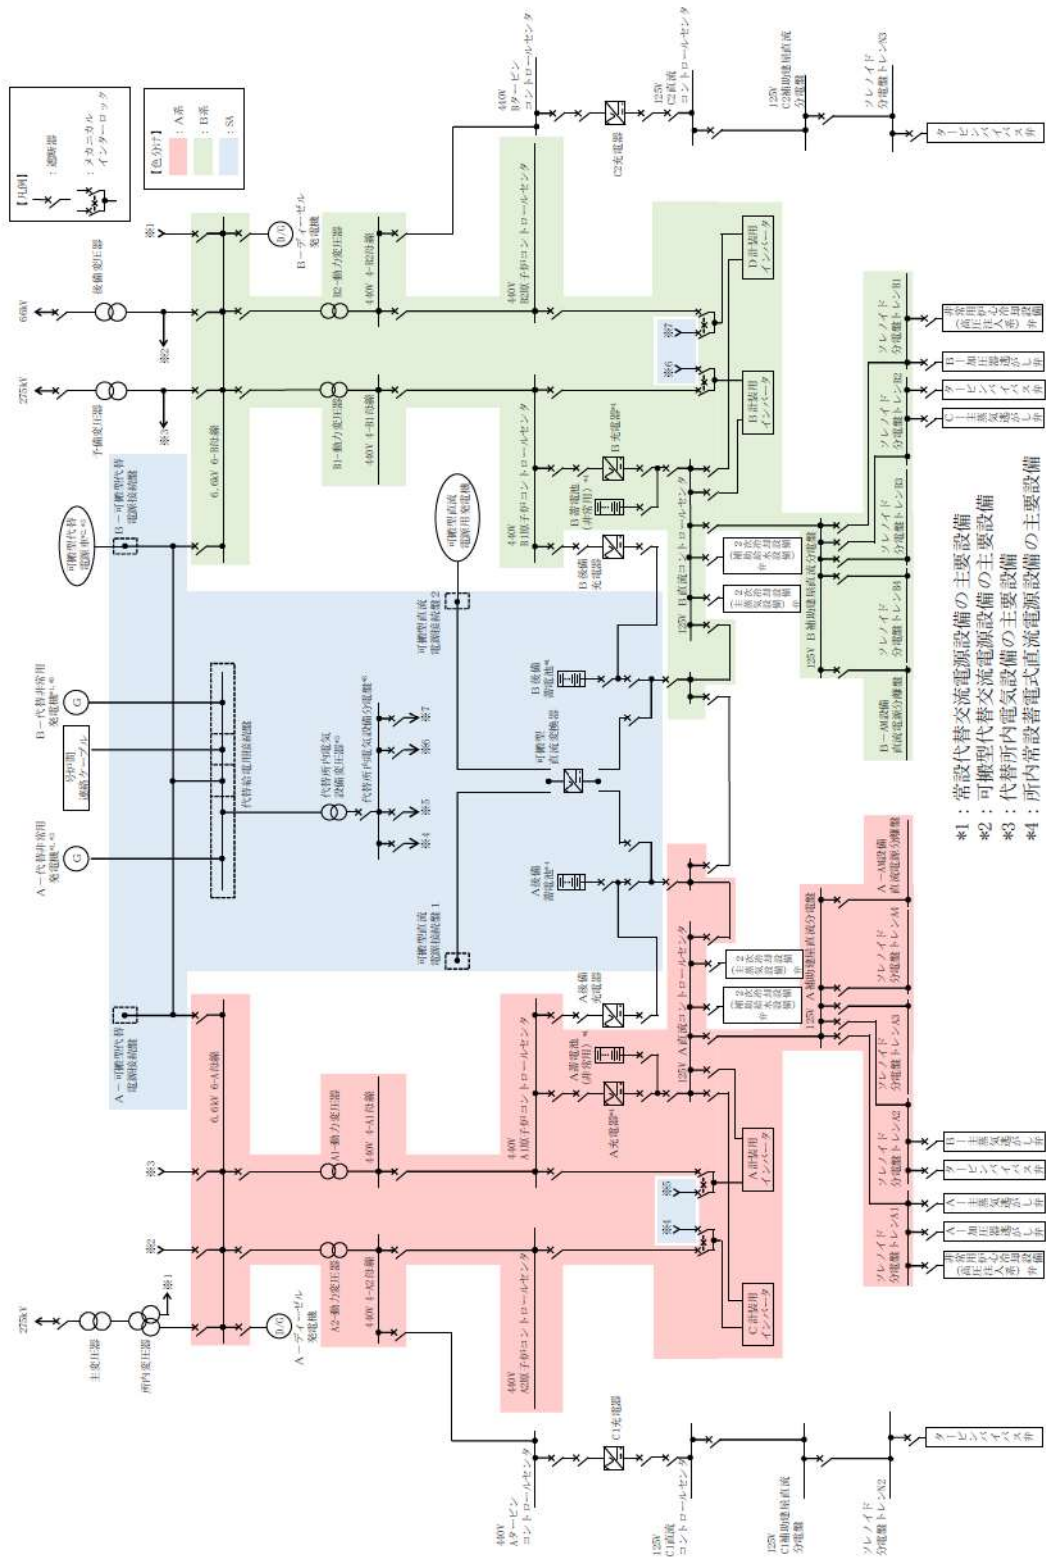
【凡例】
：遮断器
：メカニカルインターロック

【色分け】
：A系
：B系
：SA

*1：常設代替交流電源設備の主要設備
*2：可搬型代替交流電源設備の主要設備
*3：代替所内電気設備の主要設備
*4：所内常設蓄電式直流電源設備の主要設備

275kV
主変圧器
所内変圧器
※1
A－ディーゼル発電機
A2－動力変圧器
440V 4-A2母線
440V A2原子炉コントロールセンタ
※2
※3
A1－動力変圧器
440V 4-A1母線
6.6kV 6-A母線
440V A1原子炉コントロールセンタ
A－可搬型代替電源接続盤
A－代替非常用発電機*1,*3
G
号炉間連絡ケーブル
B－代替非常用発電機*1,*3
G
代替給電用接続盤
代替所内電気設備変圧器*3
代替所内電気設備分電盤*3
※4
※5
※6
※7
可搬型直流電源接続盤1
可搬型直流電源接続盤2
可搬型直流電源用発電機
可搬型直流変換器
A後備蓄電池*4
B後備蓄電池*4
A後備充電器
B後備充電器
A蓄電池（非常用）*4
A充電器*4
B蓄電池（非常用）*4
B充電器*4
125V A直流コントロールセンタ
125V B直流コントロールセンタ
第2非常用炉心冷却系設備
125V A補助建屋直流分電盤
125V B補助建屋直流分電盤
A－MG設備直流電源分電盤
B－MG設備直流電源分電盤
ソレノイド分電盤トレンA1
ソレノイド分電盤トレンA2
ソレノイド分電盤トレンA3
ソレノイド分電盤トレンA4
ソレノイド分電盤トレンB1
ソレノイド分電盤トレンB2
ソレノイド分電盤トレンB3
ソレノイド分電盤トレンB4
非常用炉心冷却系弁
A－加圧器逃がし弁
A－主蒸気逃がし弁
タービンバイパス弁
B－主蒸気逃がし弁
B－加圧器逃がし弁
C－主蒸気逃がし弁
A計装用インバータ
C計装用インバータ
B計装用インバータ
D計装用インバータ
440V Aタービンコントロールセンタ
C1充電器
125V C1直流コントロールセンタ
125V C1補助建屋直流分電盤
ソレノイド分電盤トレンN2
タービンバイパス弁
予備変圧器
後備変圧器
275kV
66kV
※2
※3
B－ディーゼル発電機
B2－動力変圧器
440V 4-B2母線
440V B2原子炉コントロールセンタ
B1－動力変圧器
440V 4-B1母線
6.6kV 6-B母線
440V B1原子炉コントロールセンタ
B－可搬型代替電源接続盤
可搬型代替電源車*2,*3
※1
440V Bタービンコントロールセンタ
C2充電器
125V C2直流コントロールセンタ
125V C2補助建屋直流分電盤
ソレノイド分電盤トレンN3
タービンバイパス弁